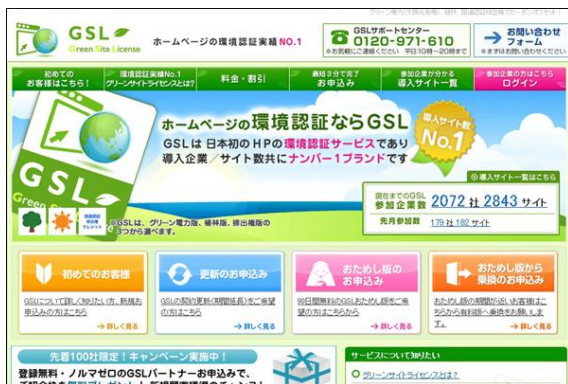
GSL
Green Site License
ホームページの環境認証実績NO.1
GSLサポートセンター
0120-971-610
お問い合わせフォーム

初めてのお客様はこちら！
環境認証実績No.1 グリーンサイトライセンスとは？
料金・割引
最短3分で完了 お申込み
参加企業が分かる 導入サイト一覧
参加企業の方はこちら ログイン

ホームページの環境認証ならGSL
GSLは日本初のHPの環境認証サービスであり
導入企業／サイト数共にナンバー1ブランドです
導入サイト数 No.1
導入サイト一覧はこちら
現在までのGSL参加企業数 2072 社 2843 サイト
先月参加数 179 社 182 サイト
GSL
※GSLは、グリーン電力券、植林権、排出権販の3つから選べます。

初めてのお客様
更新のお申込み
おためし版のお申込み
おためし版から継続のお申込み
→詳しく見る
→詳しく見る
→詳しく見る
→詳しく見る

先着100社限定！キャンペーン実施中！
登録無料・ノルマゼロのGSLパートナーお申込みで、
サービスについて知りたい
グリーンサイトライセンスとは？